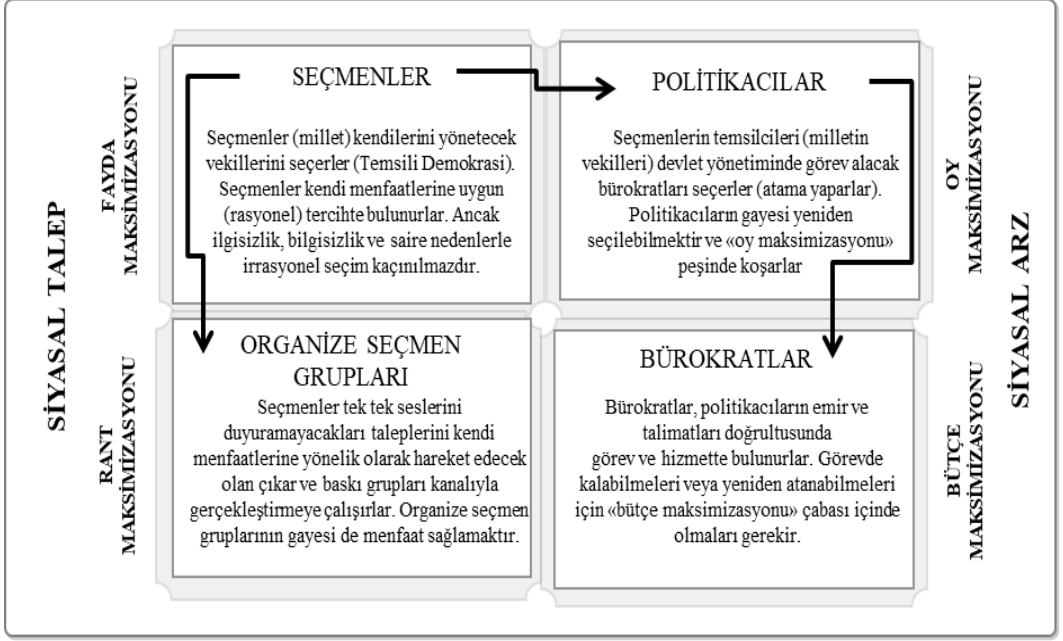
SİYASAL TALEP

FAYDA MAKSİMİZASYONU

SEÇMENLER

Seçmenler (millet) kendilerini yönetecek vekillerini seçerler (Temsili Demokrasi). Seçmenler kendi menfaatlerine uygun (rasyonel) tercihte bulunurlar. Ancak ilgisizlik, bilgisizlik ve saire nedenlerle irrasyonel seçim kaçınılmazdır.

POLİTİKACILAR

Seçmenlerin temsilcileri (milletin vekilleri) devlet yönetiminde görev alacak bürokratları seçerler (atama yaparlar). Politikacıların gayesi yeniden seçilebilmektir ve «oy maksimizasyonu» peşinde koşarlar

OY MAKSİMİZASYONU

SİYASAL ARZ

RANT MAKSİMİZASYONU

ORGANİZE SEÇMEN GRUPLARI

Seçmenler tek tek seslerini duyuramayacakları taleplerini kendi menfaatlerine yönelik olarak hareket edecek olan çıkar ve baskı grupları kanalıyla gerçekleştirmeye çalışırlar. Organize seçmen gruplarının gayesi de menfaat sağlamaktır.

BÜROKRATLAR

Bürokratlar, politikacıların emir ve talimatları doğrultusunda görev ve hizmette bulunurlar. Görevde kalabilmeleri veya yeniden atanabilmeleri için «bütçe maksimizasyonu» çabası içinde olmaları gerekir.

BÜTÇE MAKSİMİZASYONU